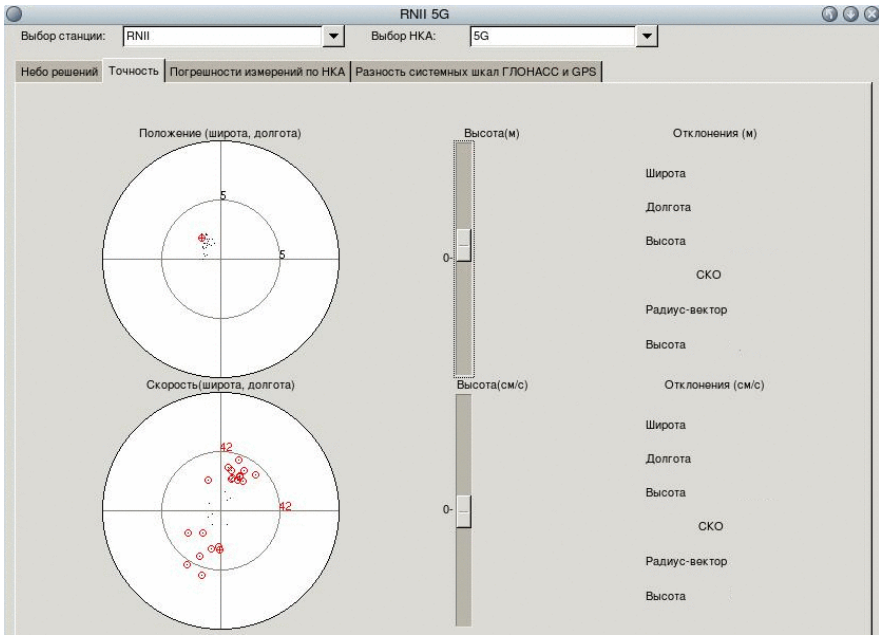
RNII 5G

Выбор станции: RNII

Выбор НКА: 5G

Небо решений | Точность | Погрешности измерений по НКА | Разность системных шкал ГЛОНАСС и GPS

Положение (широта, долгота)

5

5

Высота(м)

0-

Отклонения (м)

Широта

Долгота

Высота

СКО

Радиус-вектор

Высота

Скорость(широта, долгота)

42

42

Высота(см/с)

0-

Отклонения (см/с)

Широта

Долгота

Высота

СКО

Радиус-вектор

Высота